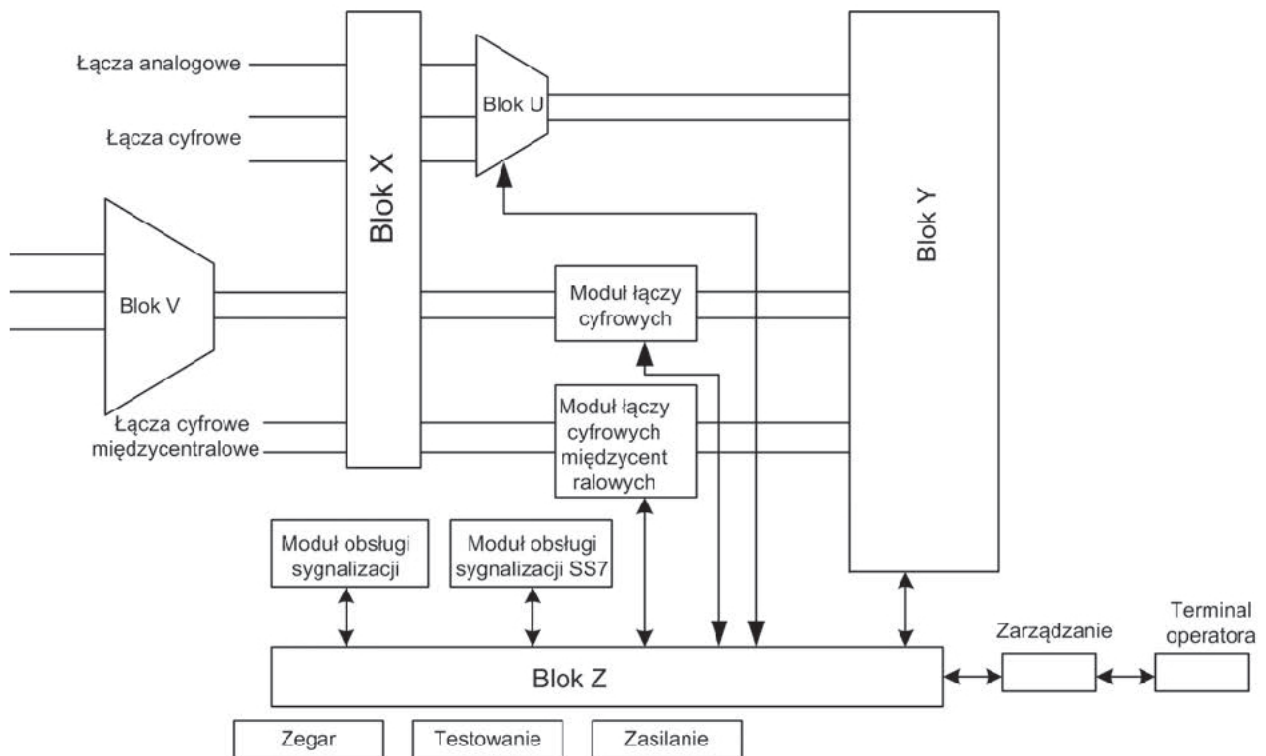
Łącza analogowe

Łącza cyfrowe

Blok X

Blok U

Blok Y

Blok V

Moduł łączy cyfrowych

Łącza cyfrowe międzycentralowe

Moduł łączy cyfrowych międzycent ralowych

Moduł obsługi sygnalizacji

Moduł obsługi sygnalizacji SS7

Zarządzanie

Terminal operatora

Blok Z

Zegar

Testowanie

Zasilanie